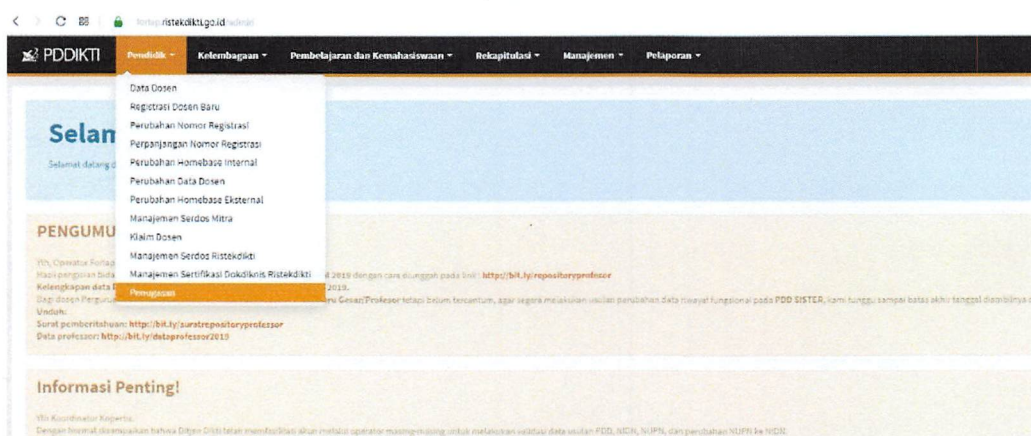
forlap.ristekdikti.go.id/admin

PDDIKTI

Pendidik ▾ Kelembagaan ▾ Pembelajaran dan Kemahasiswaan ▾ Rekapitulasi ▾ Manajemen ▾ Pelaporan ▾

Data Dosen
Registrasi Dosen Baru
Perubahan Nomor Registrasi
Perpanjangan Nomor Registrasi
Perubahan Homebase Internal
Perubahan Data Dosen
Perubahan Homebase Eksternal
Manajemen Serdos Mitra
Klaim Dosen
Manajemen Serdos Ristekdikti
Manajemen Sertifikasi Dokdiknis Ristekdikti
Penugasan

Selam

Selamat datang d

PENGUMU

Yth. Operator Forlap
Hasil pengisian data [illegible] 2019 dengan cara diunggah pada link : http://bit.ly/repositoryprofesor
Kelengkapan data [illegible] 2019.
Bagi dosen Perguruan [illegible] ru Besar/Profesor tetapi belum tercantum, agar segera melakukan usulan perubahan data riwayat fungsional pada PDD SISTER, kami tunggu sampai batas akhir tanggal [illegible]
Unduh:
Surat pemberitahuan: http://bit.ly/suratrepositoryprofesor
Data professor: http://bit.ly/dataprofesor2019

Informasi Penting!

Yth Koordinator Kopertis
Dengan hormat disampaikan bahwa Ditjen Dikti telah memfasilitasi akan melalui operator masing-masing untuk melakukan validasi data usulan PDD, NIDN, NUPN, dan perubahan NUPN ke NIDN.